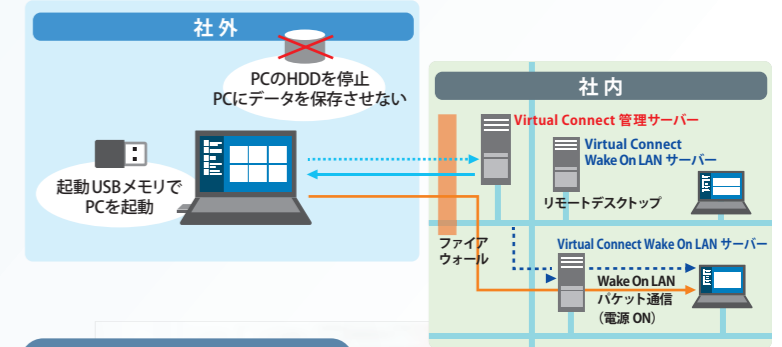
社外

PCのHDDを停止
PCにデータを保存させない

起動USBメモリで
PCを起動

社内

Virtual Connect 管理サーバー

Virtual Connect
Wake On LAN サーバー

リモートデスクトップ

ファイア
ウォール

Virtual Connect Wake On LAN サーバー

Wake On LAN
パケット通信
（電源 ON）